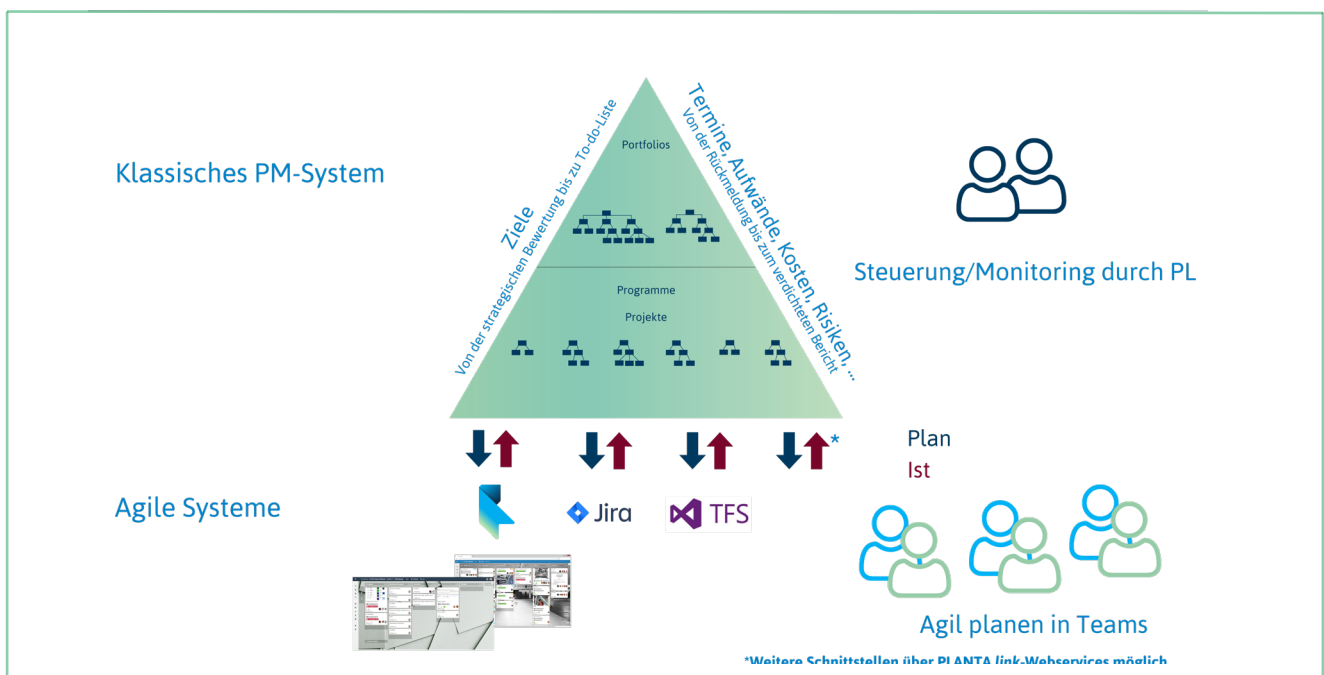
Klassisches PM-System

Ziele
Von der strategischen Bewertung bis zu To-do-Liste

Portfolios

Programme

Projekte

Termine, Aufwände, Kosten, Risiken, ...
Von der Rückmeldung bis zum verdichteten Bericht

Steuerung/Monitoring durch PL

*

Plan

Ist

Agile Systeme

Jira

TFS

Agil planen in Teams

*Weitere Schnittstellen über PLANTA *link*-Webservices möglich